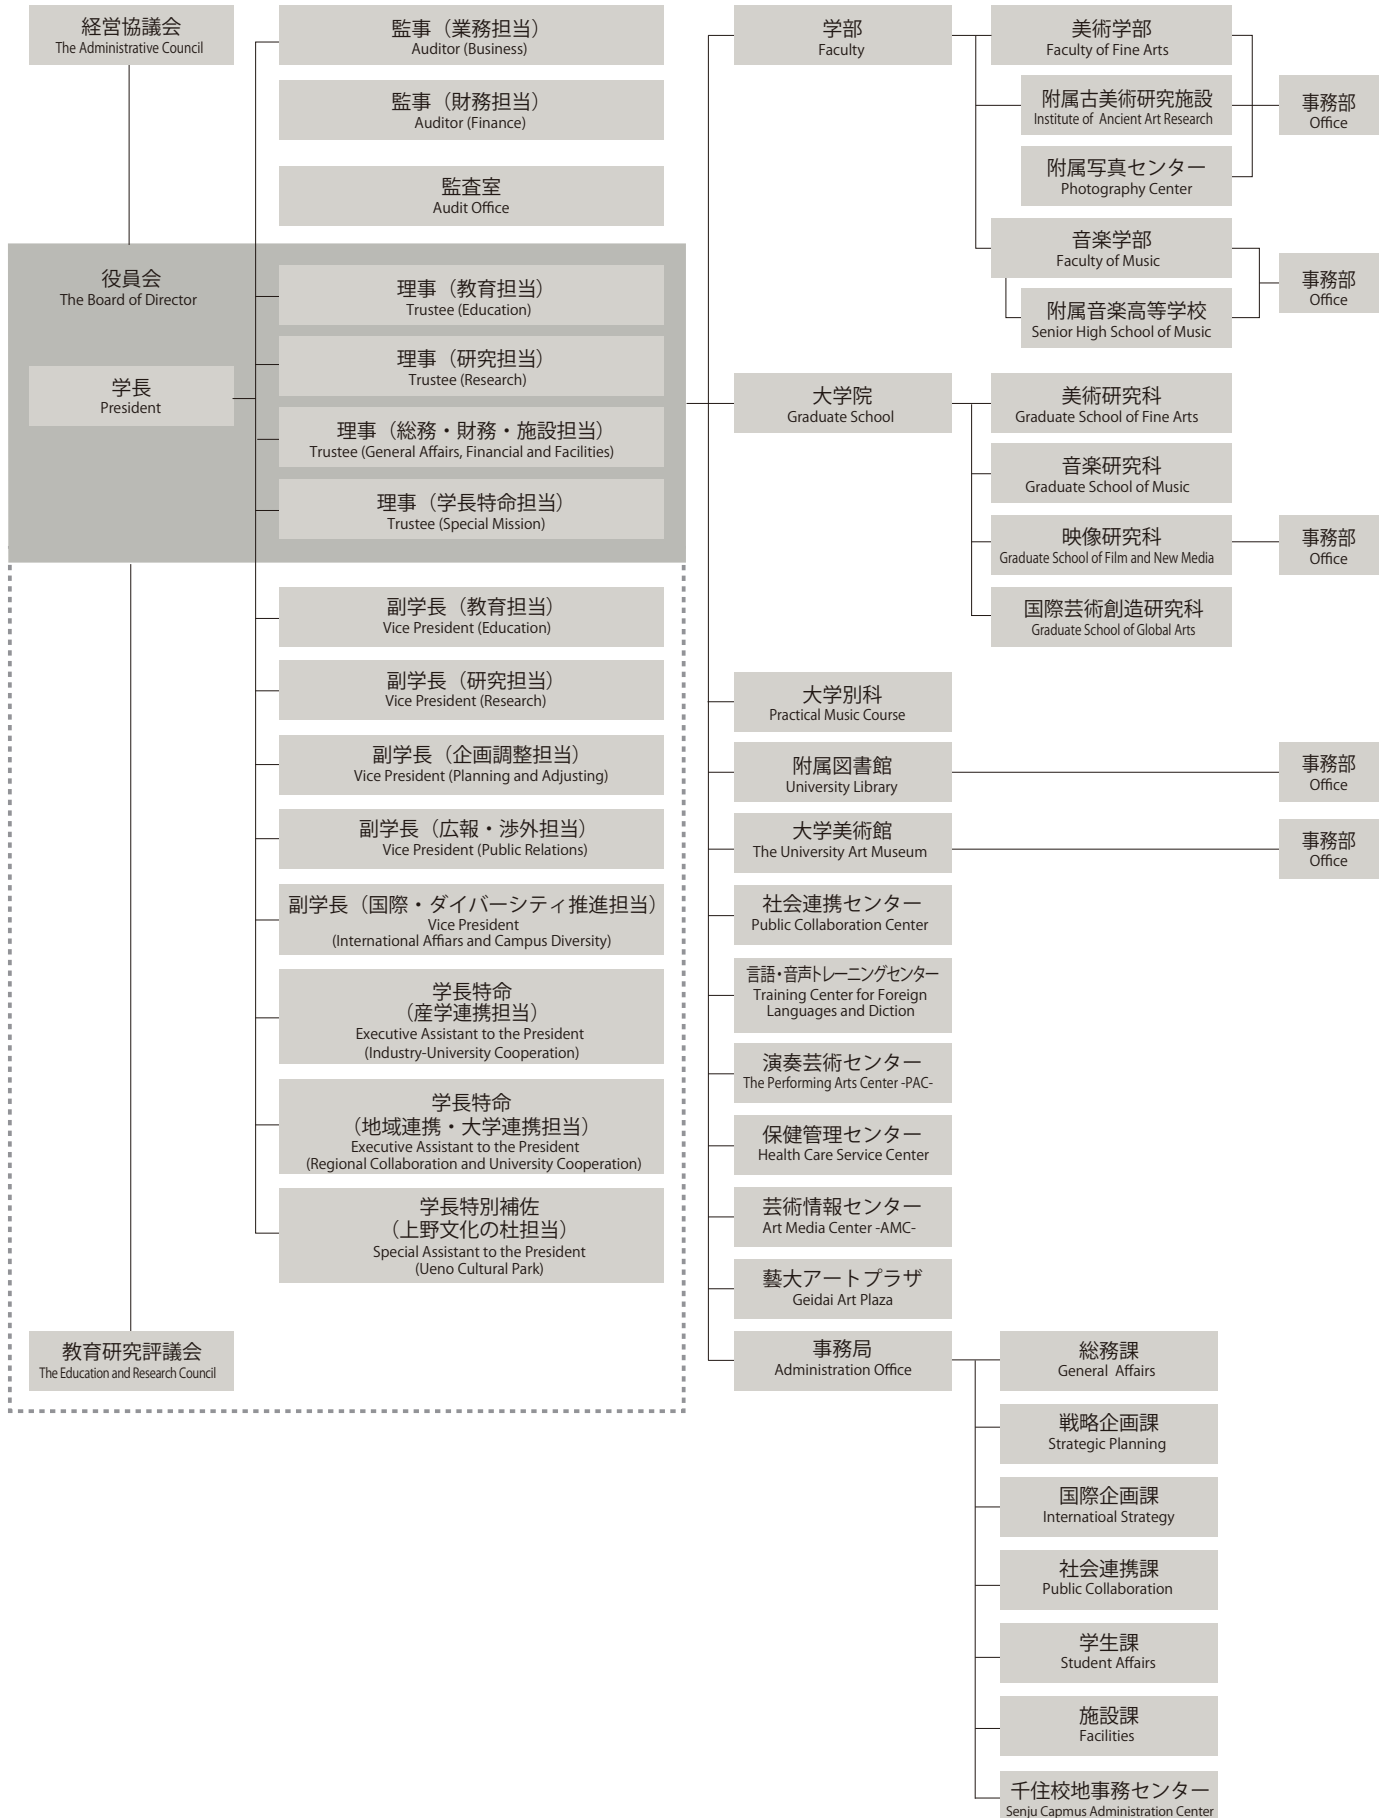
経営協議会
The Administrative Council

役員会
The Board of Director

学長
President

教育研究評議会
The Education and Research Council

監事（業務担当）
Auditor (Business)

監事（財務担当）
Auditor (Finance)

監査室
Audit Office

理事（教育担当）
Trustee (Education)

理事（研究担当）
Trustee (Research)

理事（総務・財務・施設担当）
Trustee (General Affairs, Financial and Facilities)

理事（学長特命担当）
Trustee (Special Mission)

副学長（教育担当）
Vice President (Education)

副学長（研究担当）
Vice President (Research)

副学長（企画調整担当）
Vice President (Planning and Adjusting)

副学長（広報・渉外担当）
Vice President (Public Relations)

副学長（国際・ダイバーシティ推進担当）
Vice President
(International Affiars and Campus Diversity)

学長特命
（産学連携担当）
Executive Assistant to the President
(Industry-University Cooperation)

学長特命
（地域連携・大学連携担当）
Executive Assistant to the President
(Regional Collaboration and University Cooperation)

学長特別補佐
（上野文化の杜担当）
Special Assistant to the President
(Ueno Cultural Park)

学部
Faculty

美術学部
Faculty of Fine Arts

附属古美術研究施設
Institute of Ancient Art Research

附属写真センター
Photography Center

事務部
Office

音楽学部
Faculty of Music

附属音楽高等学校
Senior High School of Music

事務部
Office

大学院
Graduate School

美術研究科
Graduate School of Fine Arts

音楽研究科
Graduate School of Music

映像研究科
Graduate School of Film and New Media

事務部
Office

国際芸術創造研究科
Graduate School of Global Arts

大学別科
Practical Music Course

附属図書館
University Library

事務部
Office

大学美術館
The University Art Museum

事務部
Office

社会連携センター
Public Collaboration Center

言語・音声トレーニングセンター
Training Center for Foreign Languages and Diction

演奏芸術センター
The Performing Arts Center -PAC-

保健管理センター
Health Care Service Center

芸術情報センター
Art Media Center -AMC-

藝大アートプラザ
Geidai Art Plaza

事務局
Administration Office

総務課
General Affairs

戦略企画課
Strategic Planning

国際企画課
Internatioal Strategy

社会連携課
Public Collaboration

学生課
Student Affairs

施設課
Facilities

千住校地事務センター
Senju Capmus Administration Center